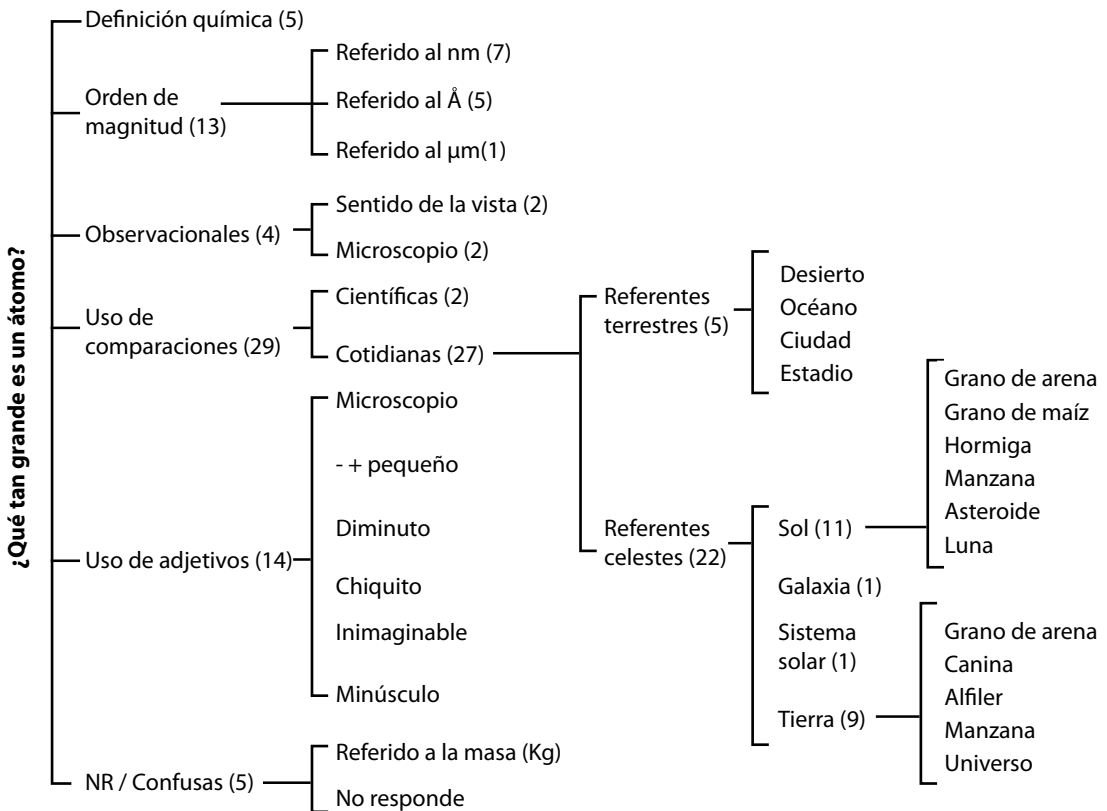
¿Qué tan grande es un átomo?

Definición química (5)

Orden de magnitud (13)
Referido al nm (7)
Referido al Å (5)
Referido al µm(1)

Observacionales (4)
Sentido de la vista (2)
Microscopio (2)

Uso de comparaciones (29)
Científicas (2)
Cotidianas (27)

Referentes terrestres (5)
Desierto
Océano
Ciudad
Estadio

Referentes celestes (22)
Sol (11)
Grano de arena
Grano de maíz
Hormiga
Manzana
Asteroide
Luna

Galaxia (1)

Sistema solar (1)

Tierra (9)
Grano de arena
Canina
Alfiler
Manzana
Universo

Uso de adjetivos (14)
Microscopio
- + pequeño
Diminuto
Chiquito
Inimaginable
Minúsculo

NR / Confusas (5)
Referido a la masa (Kg)
No responde